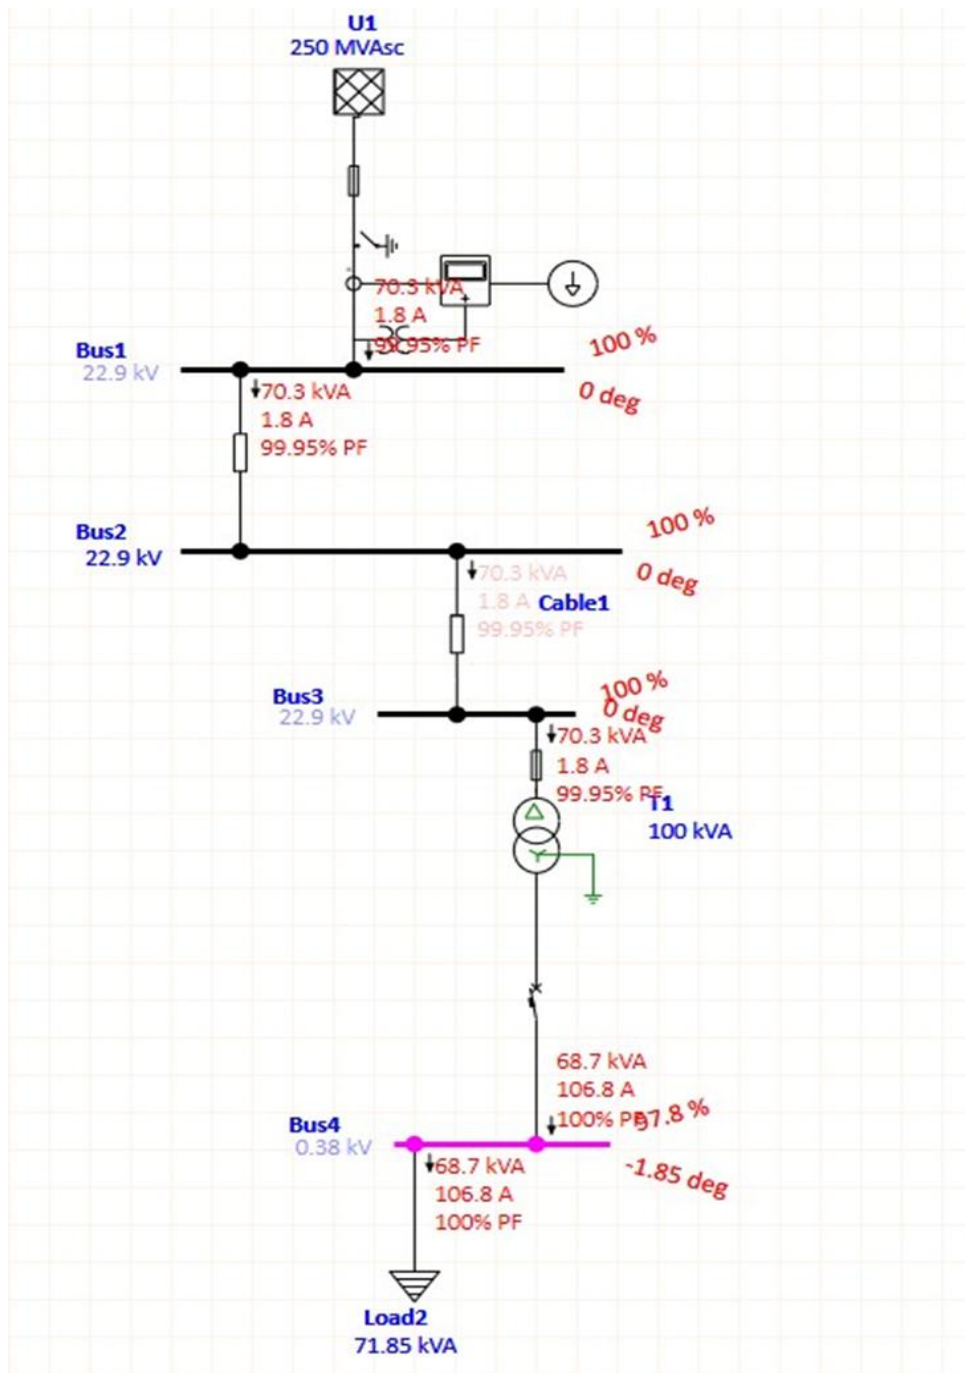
U1
250 MVAsc

70.3 kVA
1.8 A
99.95% PF

Bus1
22.9 kV

100 %
0 deg

70.3 kVA
1.8 A
99.95% PF

Bus2
22.9 kV

100 %
0 deg

70.3 kVA
1.8 A
99.95% PF
Cable1

Bus3
22.9 kV

100 %
0 deg

70.3 kVA
1.8 A
99.95% PF

T1
100 kVA

68.7 kVA
106.8 A
100% PF

97.8 %
-1.85 deg

Bus4
0.38 kV

68.7 kVA
106.8 A
100% PF

Load2
71.85 kVA